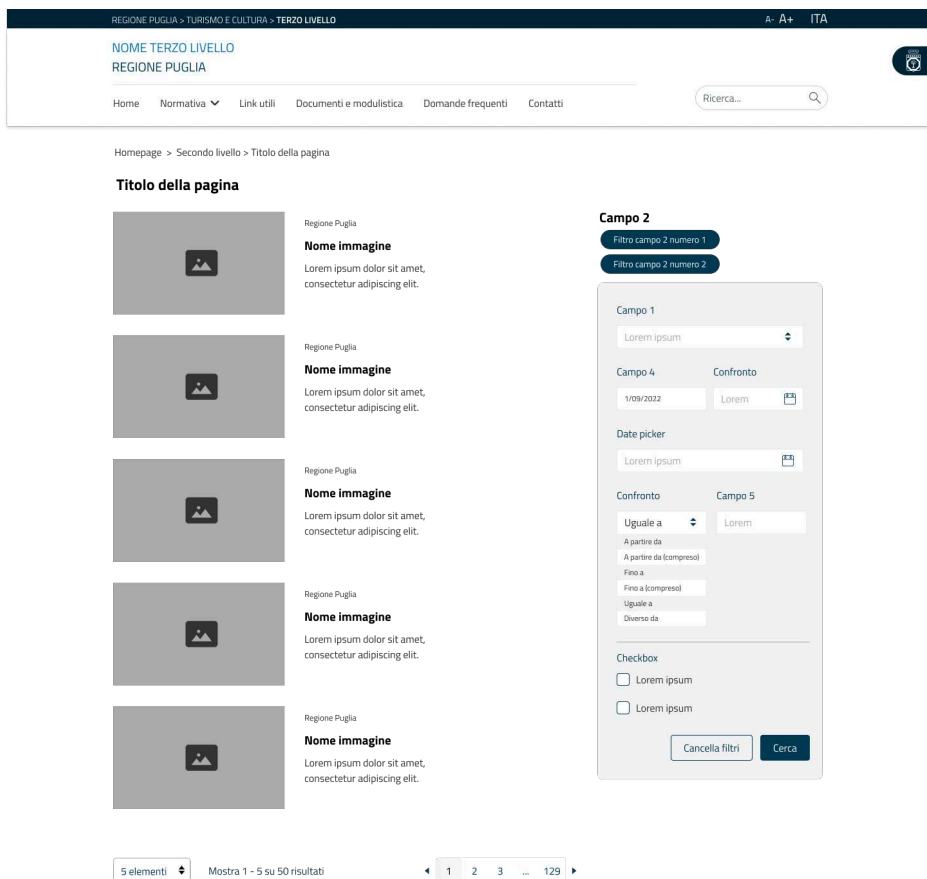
REGIONE PUGLIA > TURISMO E CULTURA > TERZO LIVELLO

A- A+ ITA

NOME TERZO LIVELLO
REGIONE PUGLIA

Home Normativa Link utili Documenti e modulistica Domande frequenti Contatti

Ricerca...

Homepage > Secondo livello > Titolo della pagina

Titolo della pagina

Regione Puglia
Nome immagine
Lorem ipsum dolor sit amet, consectetur adipiscing elit.

Regione Puglia
Nome immagine
Lorem ipsum dolor sit amet, consectetur adipiscing elit.

Regione Puglia
Nome immagine
Lorem ipsum dolor sit amet, consectetur adipiscing elit.

Regione Puglia
Nome immagine
Lorem ipsum dolor sit amet, consectetur adipiscing elit.

Regione Puglia
Nome immagine
Lorem ipsum dolor sit amet, consectetur adipiscing elit.

Campo 2
Filtro campo 2 numero 1
Filtro campo 2 numero 2

Campo 1
Lorem ipsum

Campo 4
1/09/2022
Confronto
Lorem

Date picker
Lorem ipsum

Confronto
Uguale a
A partire da
A partire da (compreso)
Fino a
Fino a (compreso)
Uguale a
Diverso da
Campo 5
Lorem

Checkbox
Lorem ipsum
Lorem ipsum

Cancella filtri
Cerca

5 elementi
Mostra 1 - 5 su 50 risultati
1 2 3 ... 129